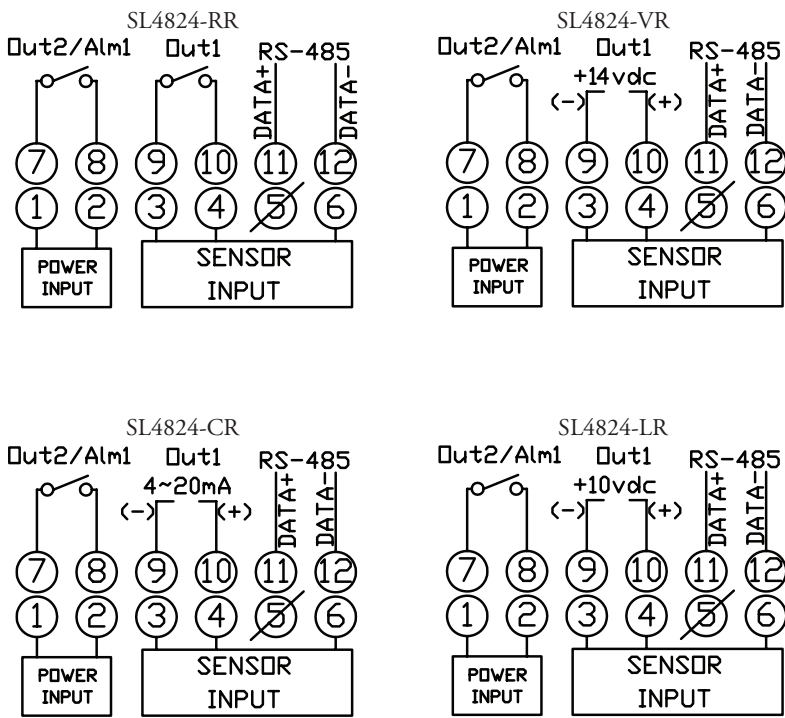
SL4824-RR

Out2/Alm1 Out1 RS-485

DATA+ DATA-

7 8 9 10 11 12

1 2 3 4 5 6

POWER INPUT

SENSOR INPUT

SL4824-VR

Out2/Alm1 Out1 RS-485

+14vdc

(-) (+)

DATA+ DATA-

7 8 9 10 11 12

1 2 3 4 5 6

POWER INPUT

SENSOR INPUT

SL4824-CR

Out2/Alm1 Out1 RS-485

4~20mA

(-) (+)

DATA+ DATA-

7 8 9 10 11 12

1 2 3 4 5 6

POWER INPUT

SENSOR INPUT

SL4824-LR

Out2/Alm1 Out1 RS-485

+10vdc

(-) (+)

DATA+ DATA-

7 8 9 10 11 12

1 2 3 4 5 6

POWER INPUT

SENSOR INPUT